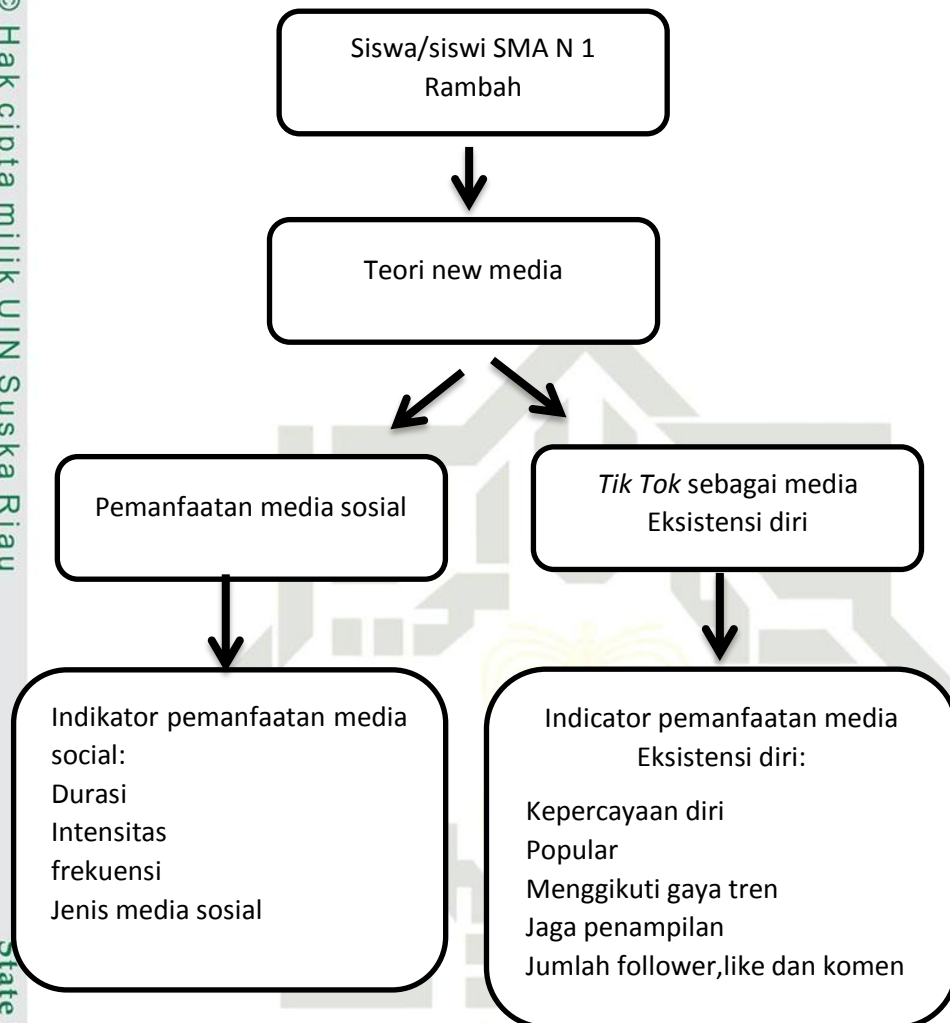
© Hak cipta milik UIN Suska Riau

Siswa/siswi SMA N 1 Rambah

Teori new media

Pemanfaatan media sosial

Tik Tok sebagai media Eksistensi diri

Indikator pemanfaatan media social:
Durasi
Intensitas
frekuensi
Jenis media sosial

Indicator pemanfaatan media Eksistensi diri:
Kepercayaan diri
Popular
Menggikuti gaya tren
Jaga penampilan
Jumlah follower,like dan komen

State